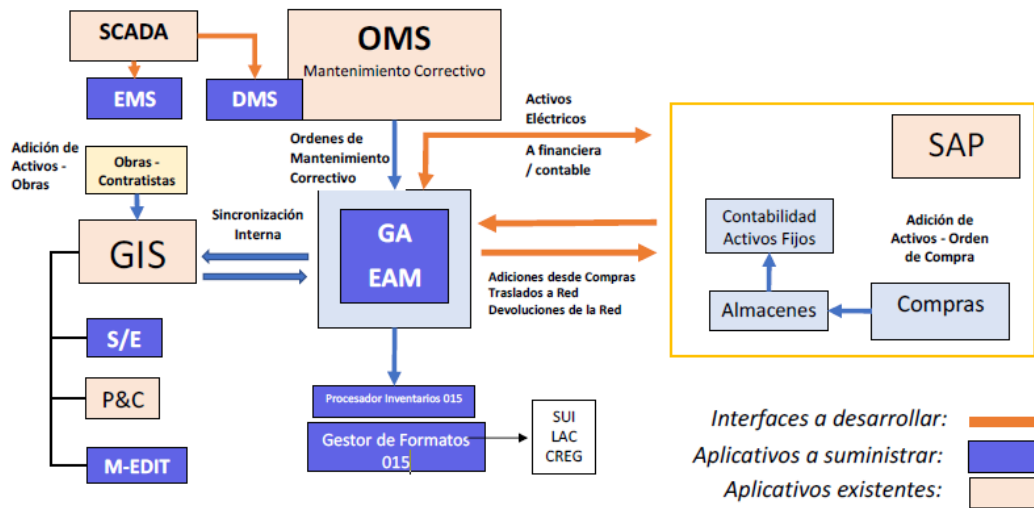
SCADA

EMS

DMS

OMS
Mantenimiento Correctivo

Activos Eléctricos

A financiera / contable

SAP

Adición de Activos - Obras

Obras - Contratistas

Ordenes de Mantenimiento Correctivo

Sincronización Interna

GIS

GA
EAM

Contabilidad Activos Fijos

Adición de Activos - Orden de Compra

Almacenes

Compras

Adiciones desde Compras
Traslados a Red
Devoluciones de la Red

S/E

P&C

M-EDIT

Procesador Inventarios 015

Gestor de Formatos 015

SUI
LAC
CREG

Interfaces a desarrollar:

Aplicativos a suministrar:

Aplicativos existentes: